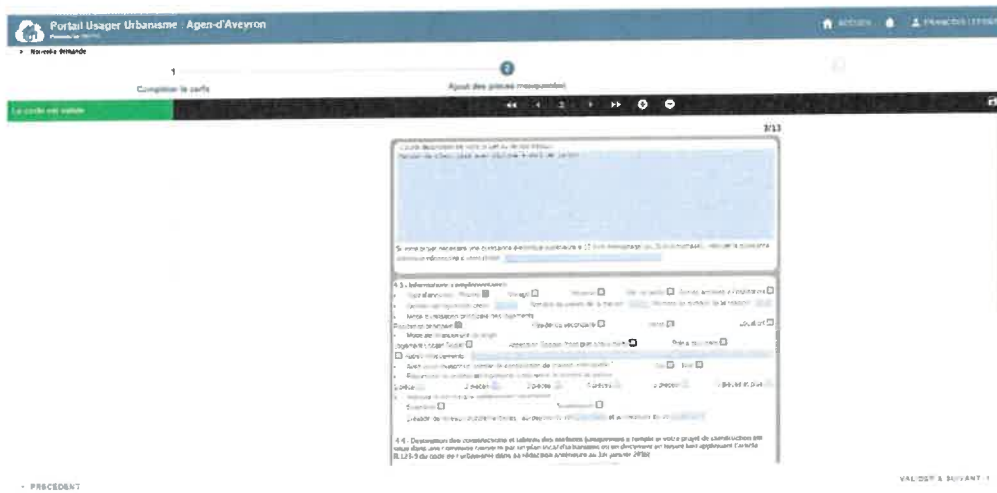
Portail Usager Urbanisme : Agen-d'Aveyron

ACCUEIL

FRANÇOIS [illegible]

> Nouvelle demande

1

Compléter le cerfa

2

Ajout des pièces manquantes

Le cerfa est valide

3/13

Courte description de votre projet ou de vos travaux :
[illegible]

Si votre projet nécessite une puissance électrique supérieure à 12 kVA monophasé (ou 36 kVA triphasé), indiquez la puissance électrique nécessaire à votre projet : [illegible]

4.3 - Informations complémentaires
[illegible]

4.4 - Destination des constructions et tableau des surfaces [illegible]

< PRÉCÉDENT

VALIDER & SUIVANT >